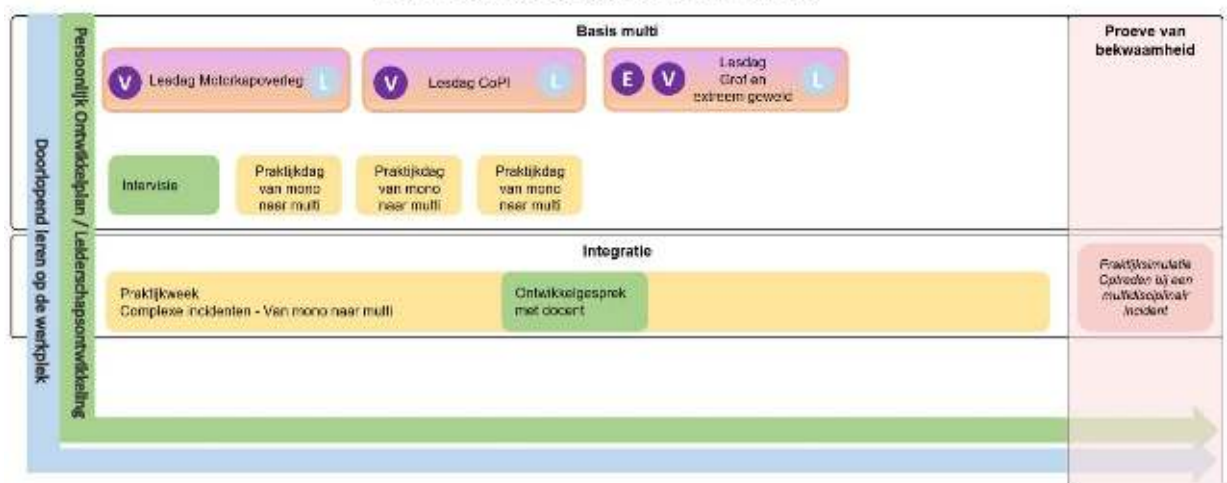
Basis multi

Proeve van bekwaamheid

V Lesdag Motorkapoverleg L

V Lesdag CoPI L

E V Lesdag Grof en extreem geweld L

Intervisie

Praktijkdag van mono naar multi

Praktijkdag van mono naar multi

Praktijkdag van mono naar multi

Integratie

Praktijkweek
Complexe incidenten - Van mono naar multi

Ontwikkelgesprek met docent

Praktijksimulatie Optreden bij een multidisciplinair incident

Doorlopend leren op de werkplek

Persoonlijk Ontwikkelplan / Leiderschapsontwikkeling